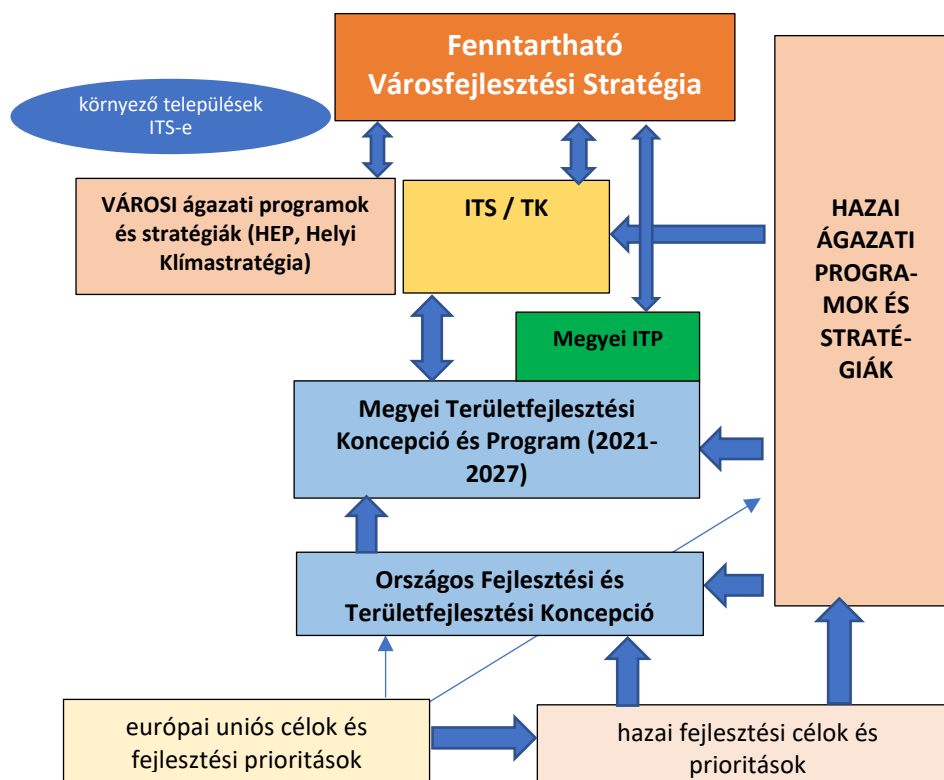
Fenntartható Városfejlesztési Stratégia

környező települések ITS-e

VÁROSI ágazati programok és stratégiák (HEP, Helyi Klímastratégia)

ITS / TK

HAZAI ÁGAZATI PROGRAMOK ÉS STRATÉGIÁK

Megyei ITP

Megyei Területfejlesztési Koncepció és Program (2021-2027)

Országos Fejlesztési és Területfejlesztési Koncepció

európai uniós célok és fejlesztési prioritások

hazai fejlesztési célok és prioritások